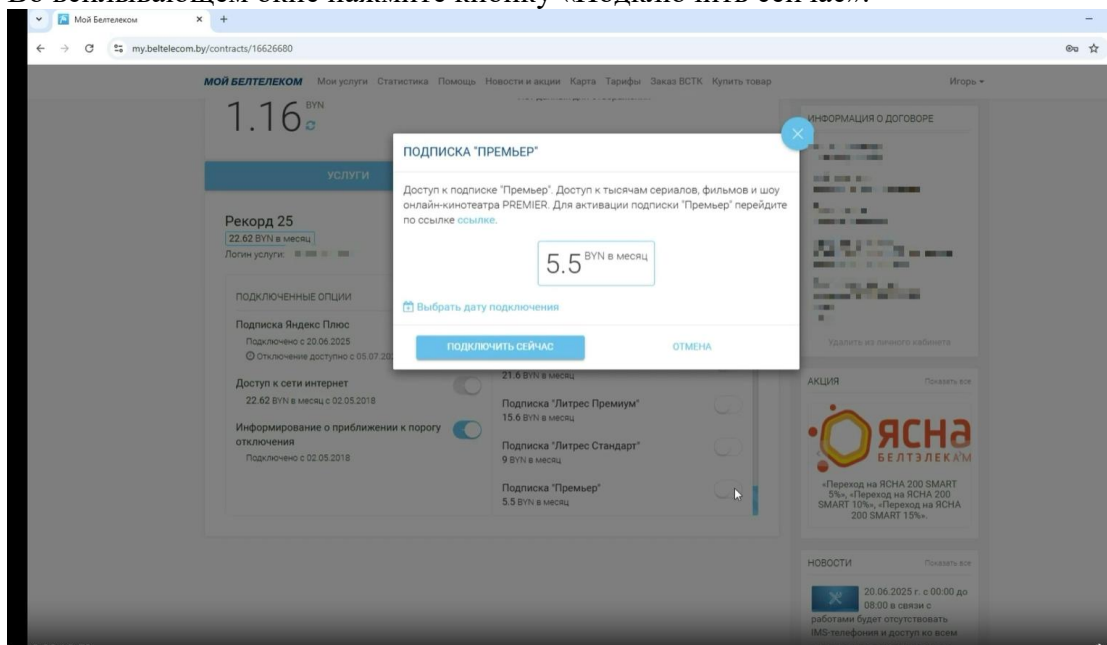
Во всплывающем окне нажмите кнопку «Подключить сейчас».

Мой Белтелеком

my.beltelecom.by/contracts/16626680

МОЙ БЕЛТЕЛЕКОМ Мои услуги Статистика Помощь Новости и акции Карта Тарифы Заказ ВСТК Купить товар Игорь

1.16 BYN

УСЛУГИ

Рекорд 25
22.62 BYN в месяц
Логин услуги: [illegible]

ПОДКЛЮЧЕННЫЕ ОПЦИИ

Подписка Яндекс Плюс
Подключено с 20.06.2025
Отключение доступно с 05.07.20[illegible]

Доступ к сети интернет
22.62 BYN в месяц с 02.05.2018

Информирование о приближении к порогу отключения
Подключено с 02.05.2018

21.6 BYN в месяц

Подписка "Литрес Премиум"
15.6 BYN в месяц

Подписка "Литрес Стандарт"
9 BYN в месяц

Подписка "Премьер"
5.5 BYN в месяц

ПОДПИСКА "ПРЕМЬЕР"

Доступ к подписке "Премьер". Доступ к тысячам сериалов, фильмов и шоу онлайн-кинотеатра PREMIER. Для активации подписки "Премьер" перейдите по ссылке ссылке.

5.5 BYN в месяц

Выбрать дату подключения

ПОДКЛЮЧИТЬ СЕЙЧАС

ОТМЕНА

ИНФОРМАЦИЯ О ДОГОВОРЕ

Удалить из личного кабинета

АКЦИЯ Показать все

ЯСНА
БЕЛТЭЛЕКАМ

«Переход на ЯСНА 200 SMART 5%», «Переход на ЯСНА 200 SMART 10%», «Переход на ЯСНА 200 SMART 15%».

НОВОСТИ Показать все

20.06.2025 г. с 00:00 до 08:00 в связи с работами будет отсутствовать IMS-телефония и доступ ко всем